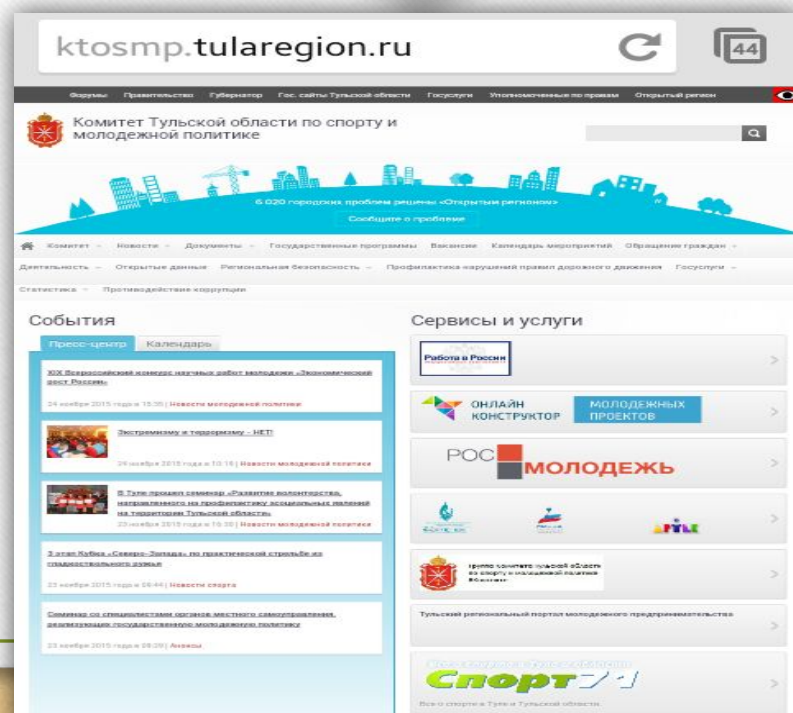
ktosmp.tularegion.ru

44

Форумы Правительство Губернатор Гос. сайты Тульской области Госуслуги Уполномоченные по правам Открытый регион

Комитет Тульской области по спорту и молодежной политике

6 020 городских проблем решены «Открытым регионом»

Сообщите о проблеме

Комитет Новости Документы Государственные программы Вакансии Календарь мероприятий Обращения граждан Деятельность Открытые данные Региональная безопасность Профилактика нарушений правил дорожного движения Госуслуги Статистика Противодействие коррупции

События

Пресс-центр Календарь

XIX Всероссийский конкурс научных работ молодежи «Экономический рост России»

24 ноября 2015 года в 15:30 | Новости молодежной политики

Экстремизму и терроризму - НЕТ!

24 ноября 2015 года в 10:16 | Новости молодежной политики

В Туле прошел семинар «Развитие волонтерства, направленного на профилактику асоциальных явлений на территории Тульской области»

23 ноября 2015 года в 10:30 | Новости молодежной политики

3 этап Кубка «Северо-Запада» по практической стрельбе из гладкоствольного ружья

23 ноября 2015 года в 08:44 | Новости спорта

Семинар со специалистами органов местного самоуправления, реализующих государственную молодежную политику

23 ноября 2015 года в 08:29 | Анонсы

Сервисы и услуги

Работа в России

ОНЛАЙН КОНСТРУКТОР МОЛОДЕЖНЫХ ПРОЕКТОВ

РОС МОЛОДЕЖЬ

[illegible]

Группа комитета тульской области по спорту и молодежной политике ВКонтакте

Тульский региональный портал молодежного предпринимательства

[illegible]

Спорт71

Все о спорте в Туле и Тульской области